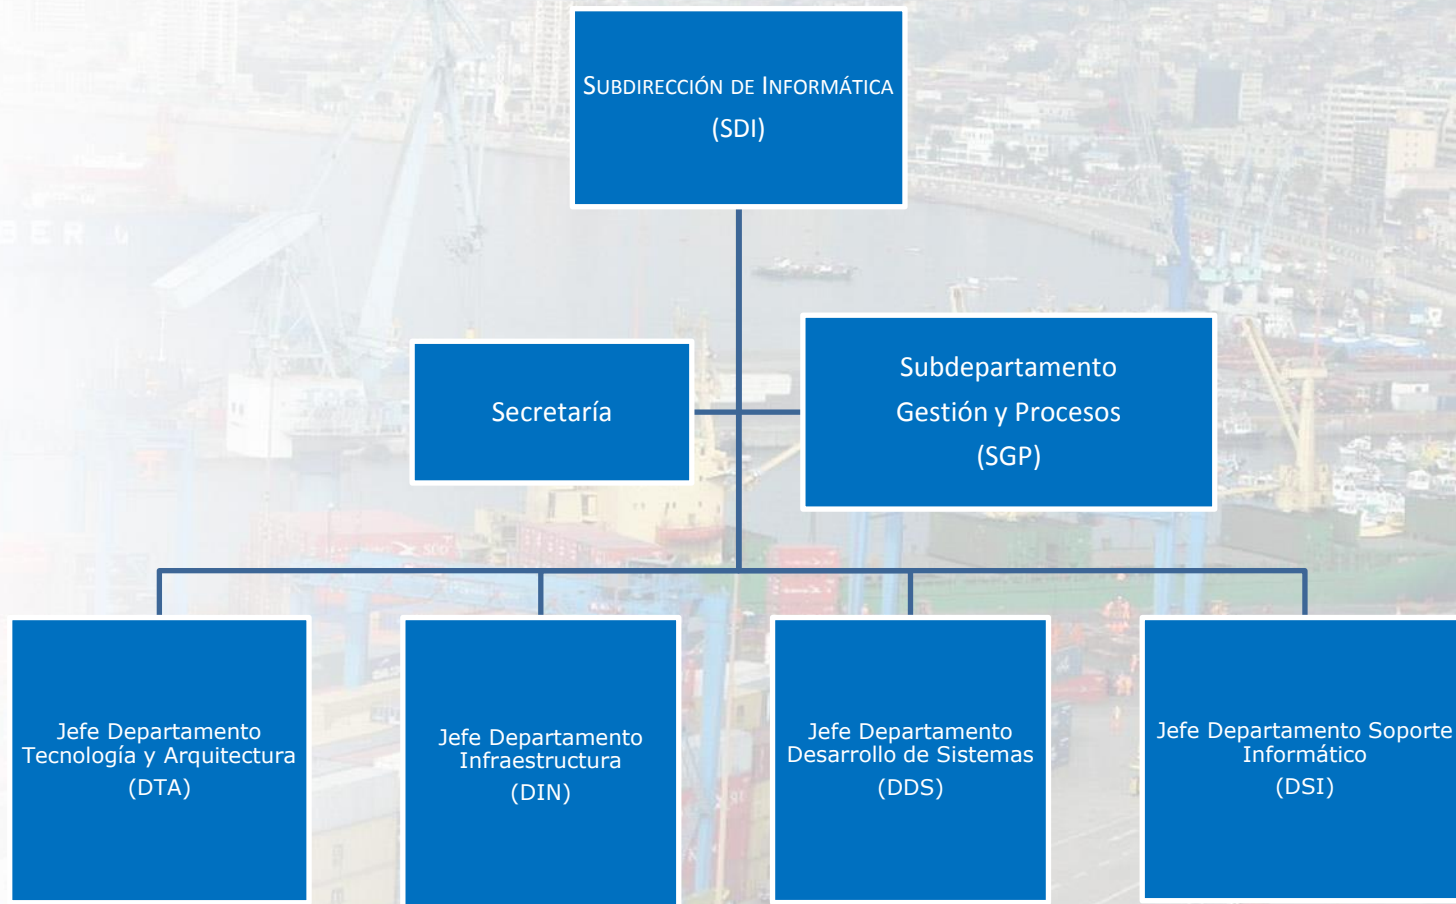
SUBDIRECCIÓN DE INFORMÁTICA
(SDI)

Secretaría

Subdepartamento
Gestión y Procesos
(SGP)

Jefe Departamento
Tecnología y Arquitectura
(DTA)

Jefe Departamento
Infraestructura
(DIN)

Jefe Departamento
Desarrollo de Sistemas
(DDS)

Jefe Departamento Soporte
Informático
(DSI)